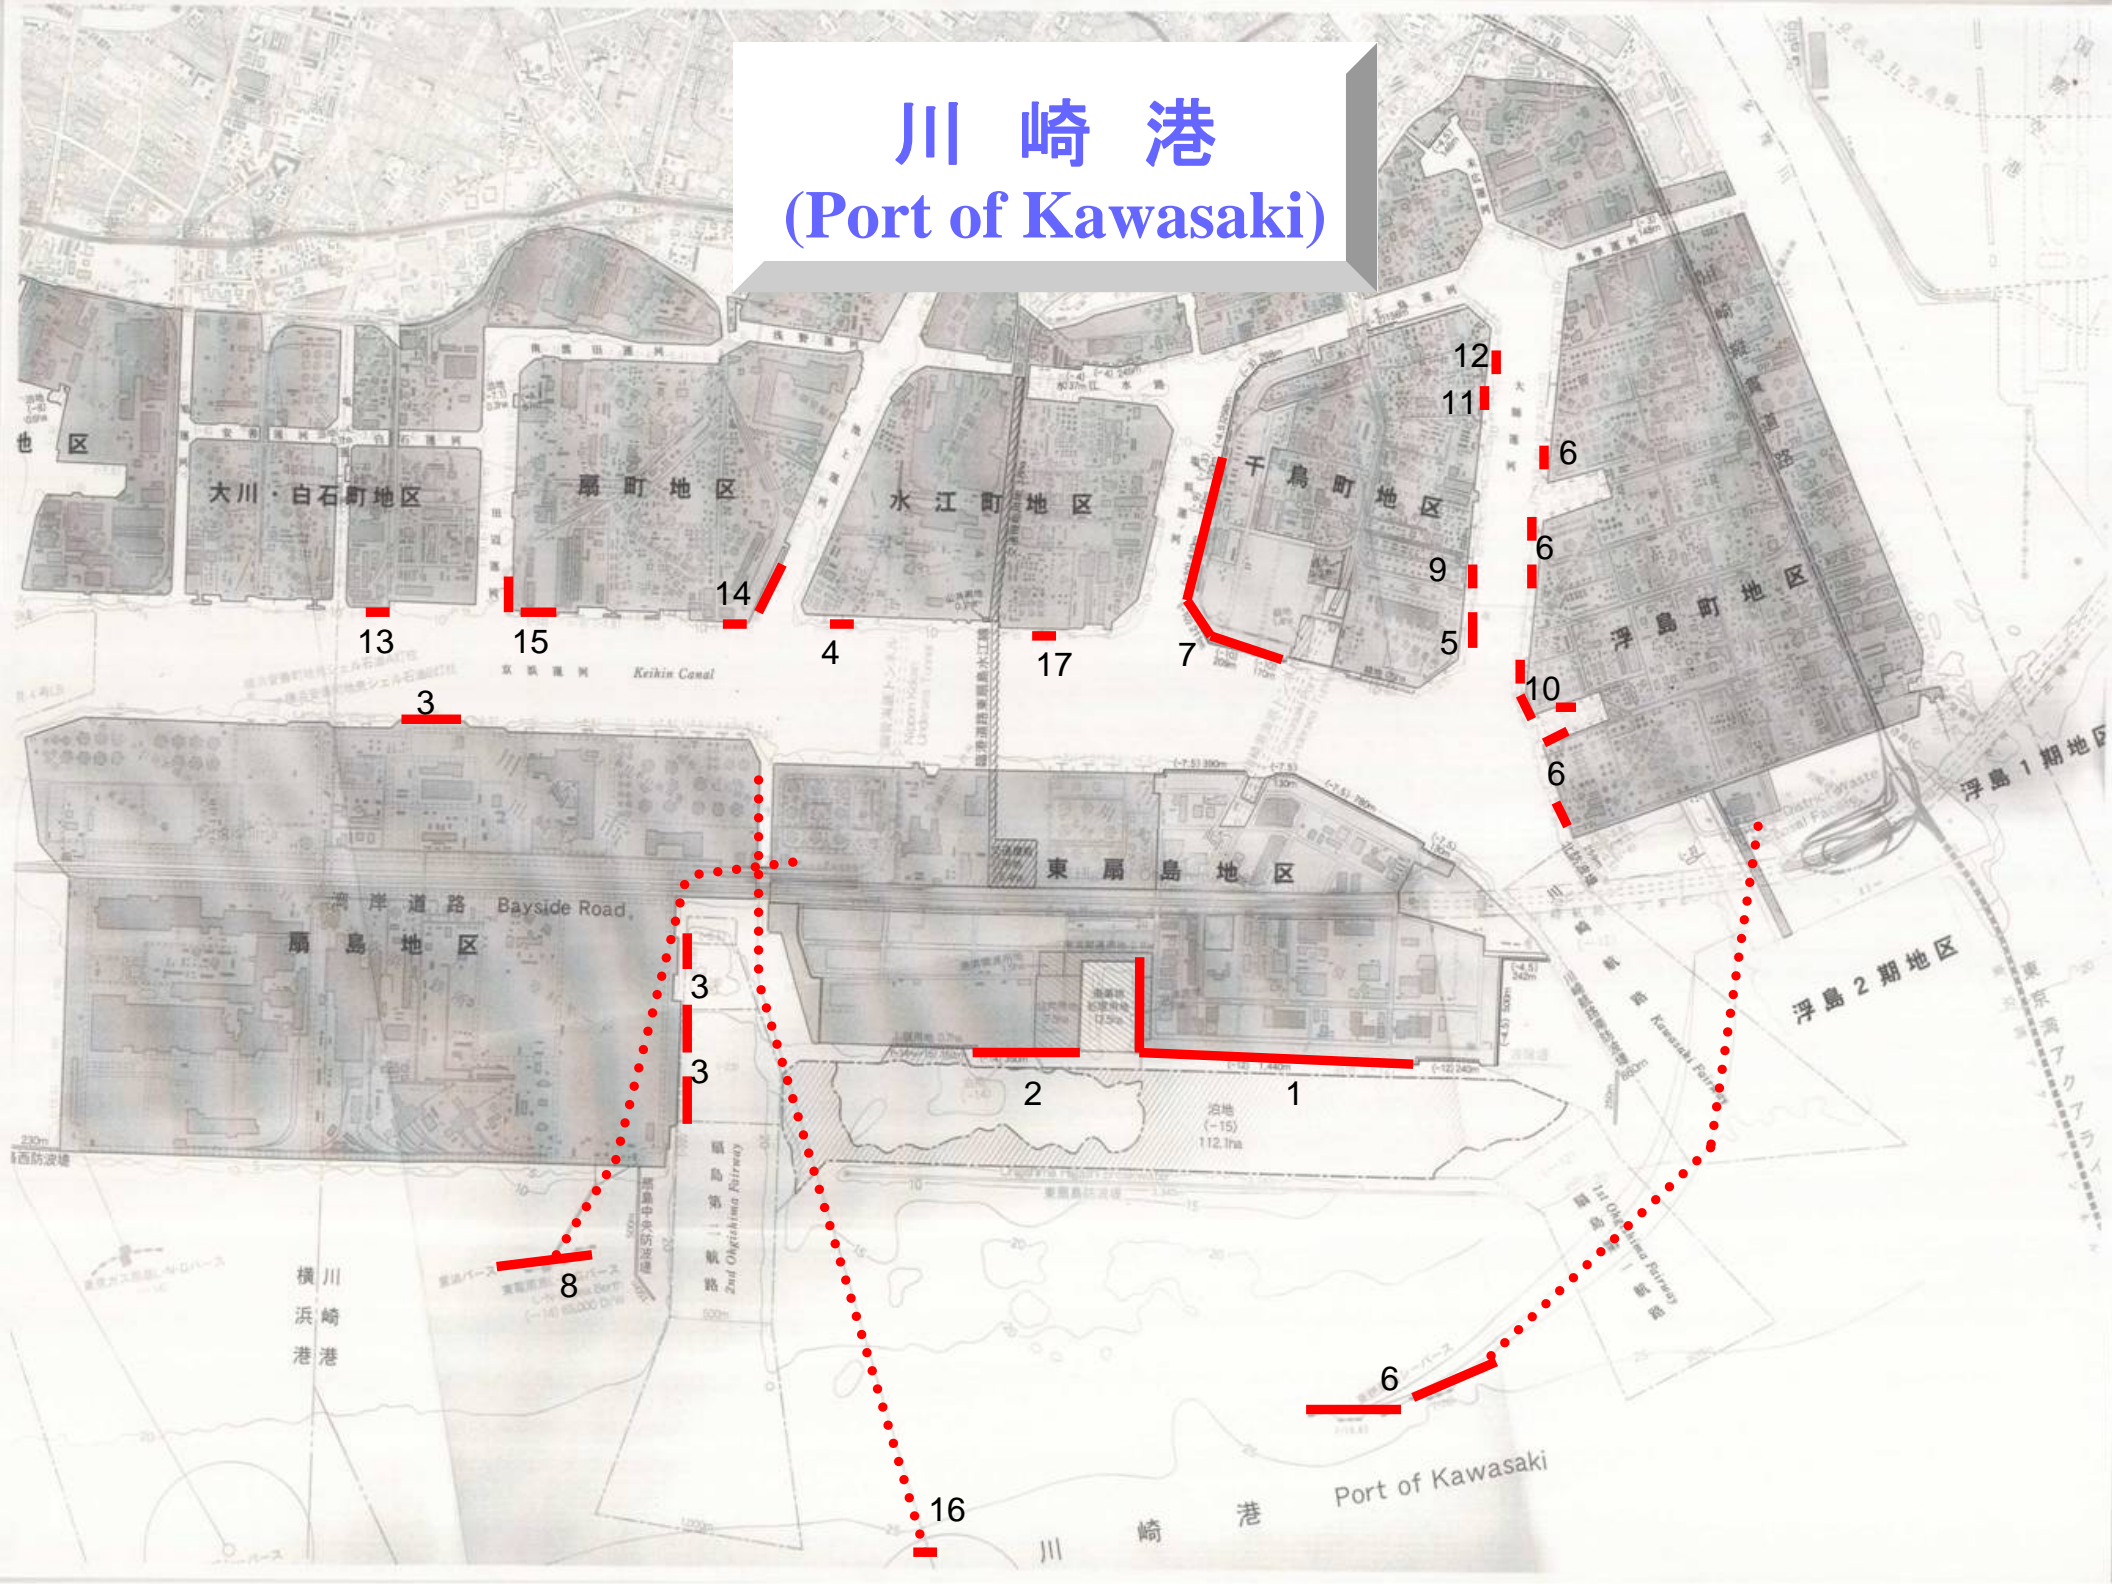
川 崎 港
(Port of Kawasaki)

地 区

大川・白石町地区

扇 町 地 区

水 江 町 地 区

千 鳥 町 地 区

浮 島 町 地 区

Keihin Canal

東 扇 島 地 区

湾 岸 道 路 Bayside Road

扇 島 地 区

浮 島 1 期 地 区

浮 島 2 期 地 区

横浜港 川崎港

東京湾アクアライン

川 崎 港 Port of Kawasaki

12
11
6
6
9
5
10
6
14
13
15
4
17
7
3
3
3
2
1
8
6
16